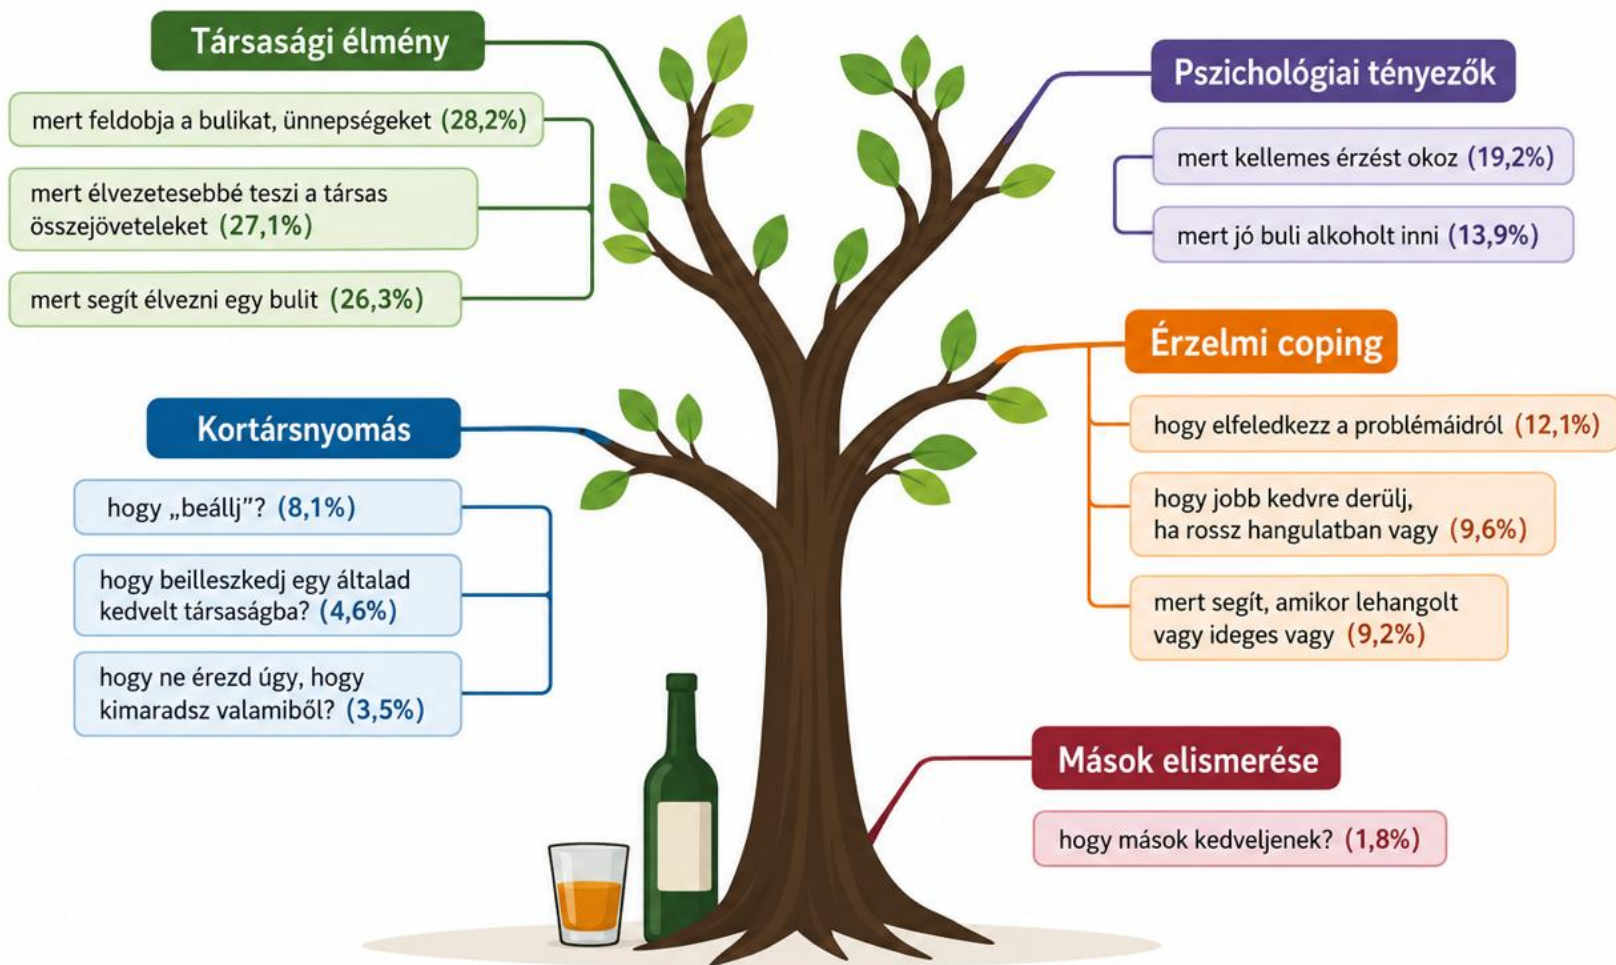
Társasági élmény

mert feldobja a bulikat, ünnepségeket (28,2%)

mert élvezetesebbé teszi a társas összejöveteleket (27,1%)

mert segít élvezni egy bulit (26,3%)

Pszichológiai tényezők

mert kellemes érzést okoz (19,2%)

mert jó buli alkoholt inni (13,9%)

Érzelmi coping

hogy elfeledkezz a problémáidról (12,1%)

hogy jobb kedvre derülj, ha rossz hangulatban vagy (9,6%)

mert segít, amikor lehangolt vagy ideges vagy (9,2%)

Kortársnyomás

hogy „beállj”? (8,1%)

hogy beilleszkedj egy általad kedvelt társaságba? (4,6%)

hogy ne érezd úgy, hogy kimaradsz valamiből? (3,5%)

Mások elismerése

hogy mások kedveljenek? (1,8%)